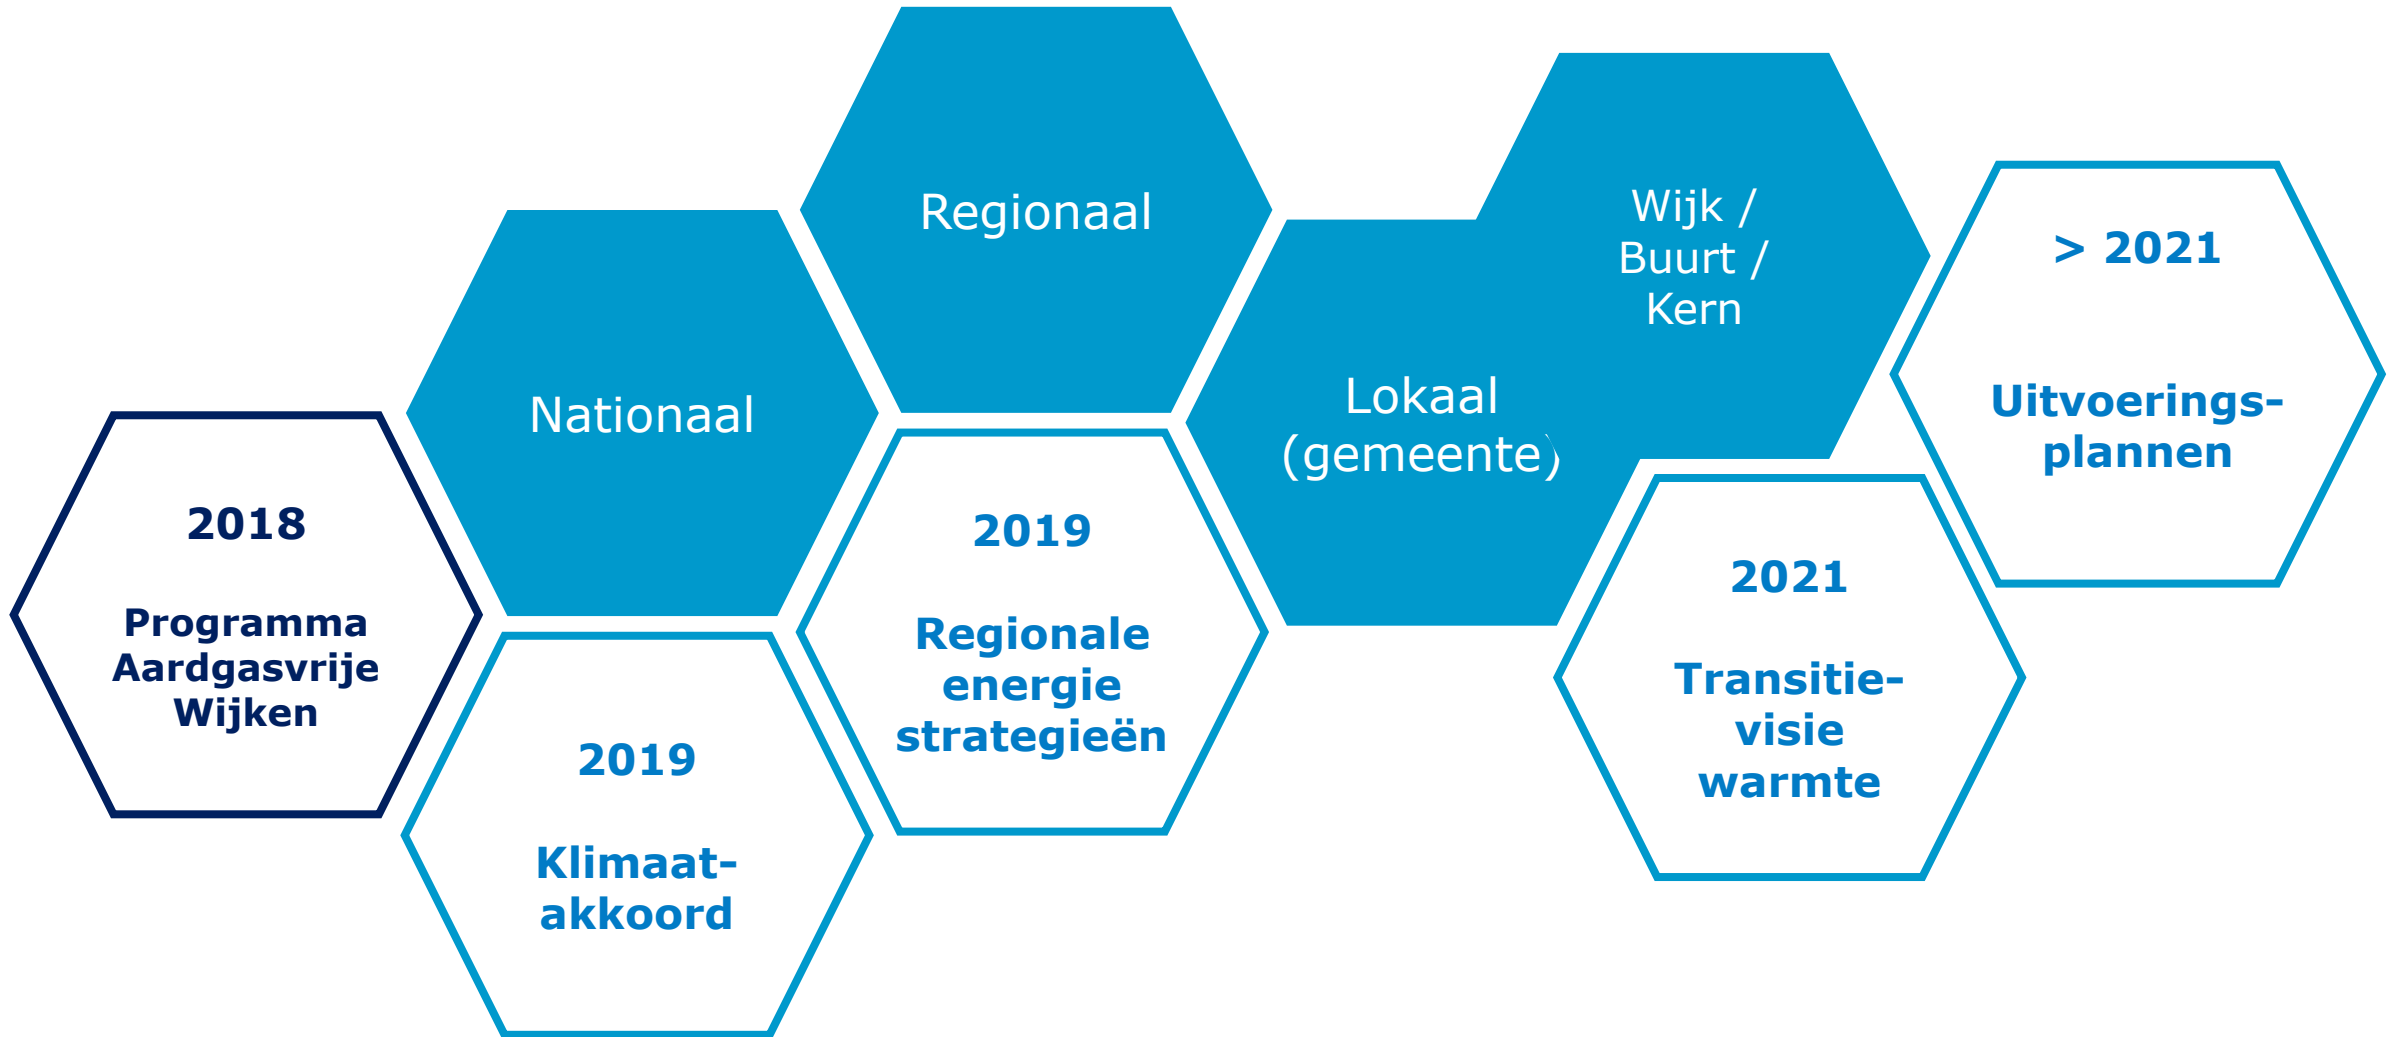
2018

Programma Aardgasvrije Wijken

Nationaal

2019

Klimaatakkoord

Regionaal

2019

Regionale energie strategieën

Lokaal (gemeente)

Wijk / Buurt / Kern

2021

Transitievisie warmte

> 2021

Uitvoeringsplannen